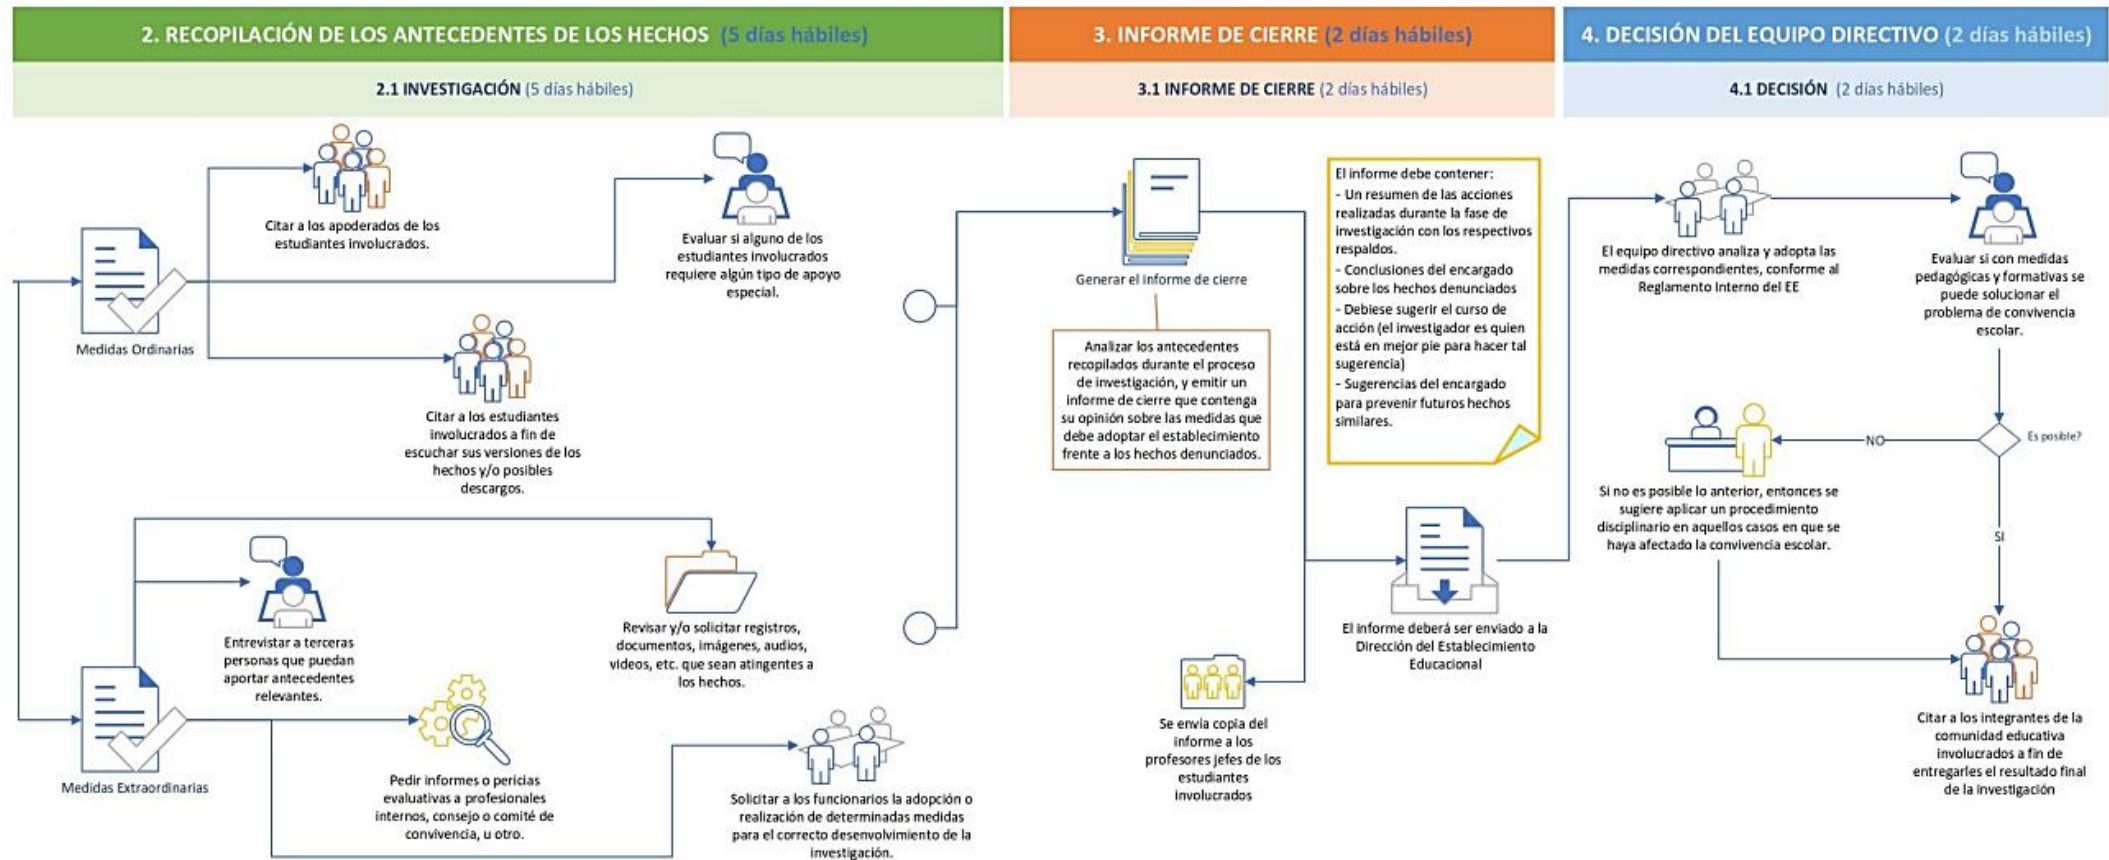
2. RECOPILACIÓN DE LOS ANTECEDENTES DE LOS HECHOS (5 días hábiles)

2.1 INVESTIGACIÓN (5 días hábiles)

3. INFORME DE CIERRE (2 días hábiles)

3.1 INFORME DE CIERRE (2 días hábiles)

4. DECISIÓN DEL EQUIPO DIRECTIVO (2 días hábiles)

4.1 DECISIÓN (2 días hábiles)

Medidas Ordinarias

Citar a los apoderados de los estudiantes involucrados.

Evaluar si alguno de los estudiantes involucrados requiere algún tipo de apoyo especial.

Citar a los estudiantes involucrados a fin de escuchar sus versiones de los hechos y/o posibles descargos.

Medidas Extraordinarias

Entrevistar a terceras personas que puedan aportar antecedentes relevantes.

Revisar y/o solicitar registros, documentos, imágenes, audios, videos, etc. que sean atingentes a los hechos.

Pedir informes o pericias evaluativas a profesionales internos, consejo o comité de convivencia, u otro.

Solicitar a los funcionarios la adopción o realización de determinadas medidas para el correcto desenvolvimiento de la investigación.

Generar el informe de cierre

Analizar los antecedentes recopilados durante el proceso de investigación, y emitir un informe de cierre que contenga su opinión sobre las medidas que debe adoptar el establecimiento frente a los hechos denunciados.

El informe debe contener:
- Un resumen de las acciones realizadas durante la fase de investigación con los respectivos respaldos.
- Conclusiones del encargado sobre los hechos denunciados
- Debiese sugerir el curso de acción (el investigador es quien está en mejor pie para hacer tal sugerencia)
- Sugerencias del encargado para prevenir futuros hechos similares.

El informe deberá ser enviado a la Dirección del Establecimiento Educacional

Se envía copia del informe a los profesores jefes de los estudiantes involucrados

El equipo directivo analiza y adopta las medidas correspondientes, conforme al Reglamento Interno del EE

Evaluar si con medidas pedagógicas y formativas se puede solucionar el problema de convivencia escolar.

Es posible?

NO

SI

Si no es posible lo anterior, entonces se sugiere aplicar un procedimiento disciplinario en aquellos casos en que se haya afectado la convivencia escolar.

Citar a los integrantes de la comunidad educativa involucrados a fin de entregarles el resultado final de la investigación